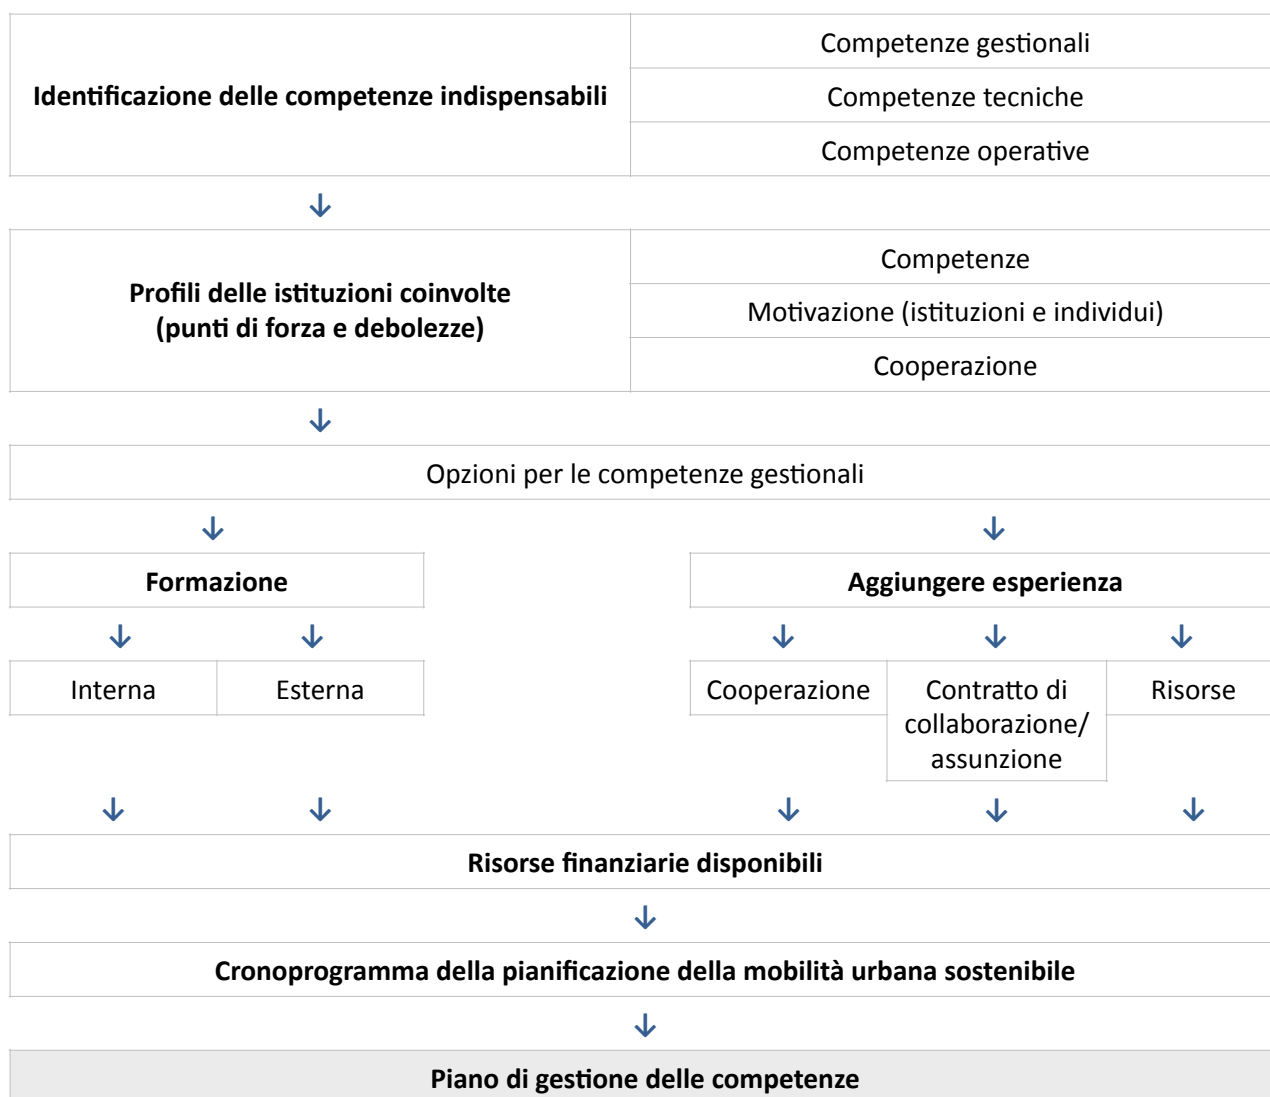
Identificazione delle competenze indispensabili

Competenze gestionali

Competenze tecniche

Competenze operative

↓

Profili delle istituzioni coinvolte (punti di forza e debolezze)

Competenze

Motivazione (istituzioni e individui)

Cooperazione

↓

Opzioni per le competenze gestionali

↓ ↓

Formazione

Aggiungere esperienza

↓ ↓ ↓ ↓ ↓

Interna

Esterna

Cooperazione

Contratto di collaborazione/ assunzione

Risorse

↓ ↓ ↓ ↓ ↓

Risorse finanziarie disponibili

↓

Cronoprogramma della pianificazione della mobilità urbana sostenibile

↓

Piano di gestione delle competenze